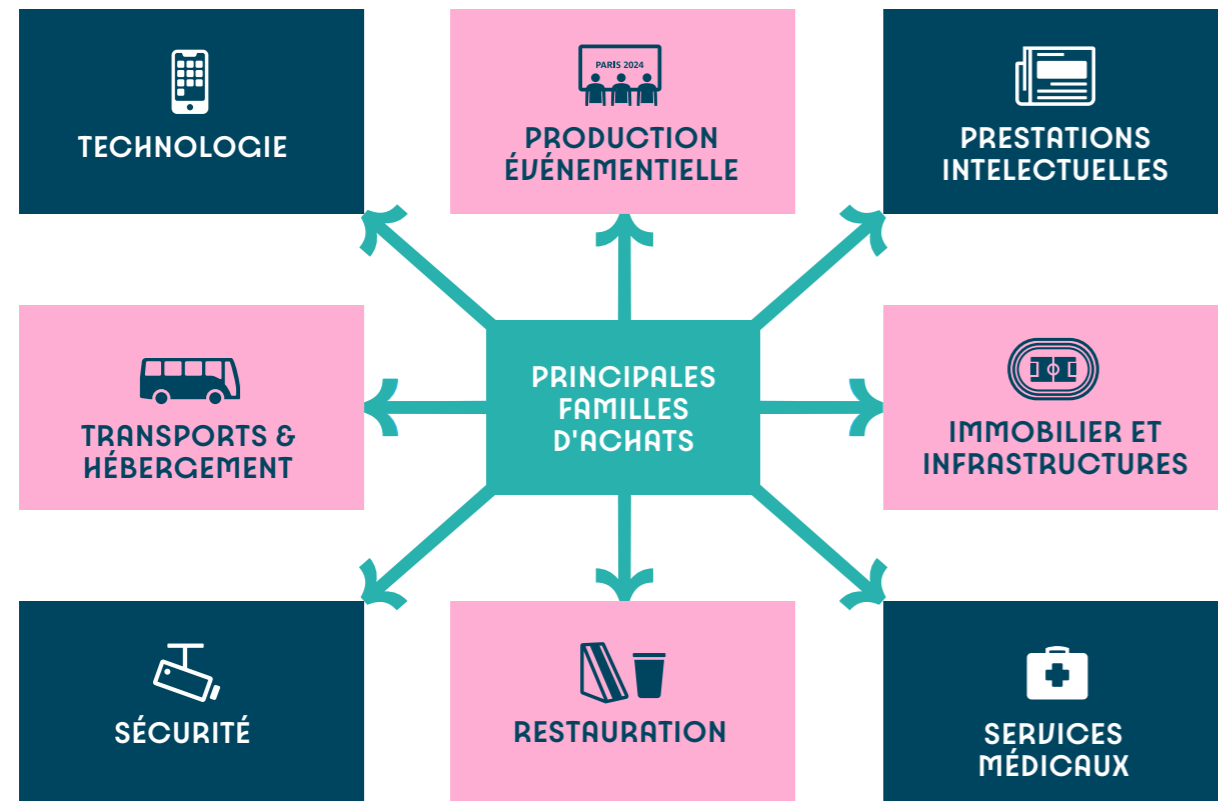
TECHNOLOGIE

PARIS 2024

PRODUCTION ÉVÉNEMENTIELLE

PRESTATIONS INTELECTUELLES

TRANSPORTS & HÉBERGEMENT

PRINCIPALES FAMILLES D'ACHATS

IMMOBILIER ET INFRASTRUCTURES

SÉCURITÉ

RESTAURATION

SERVICES MÉDICAUX